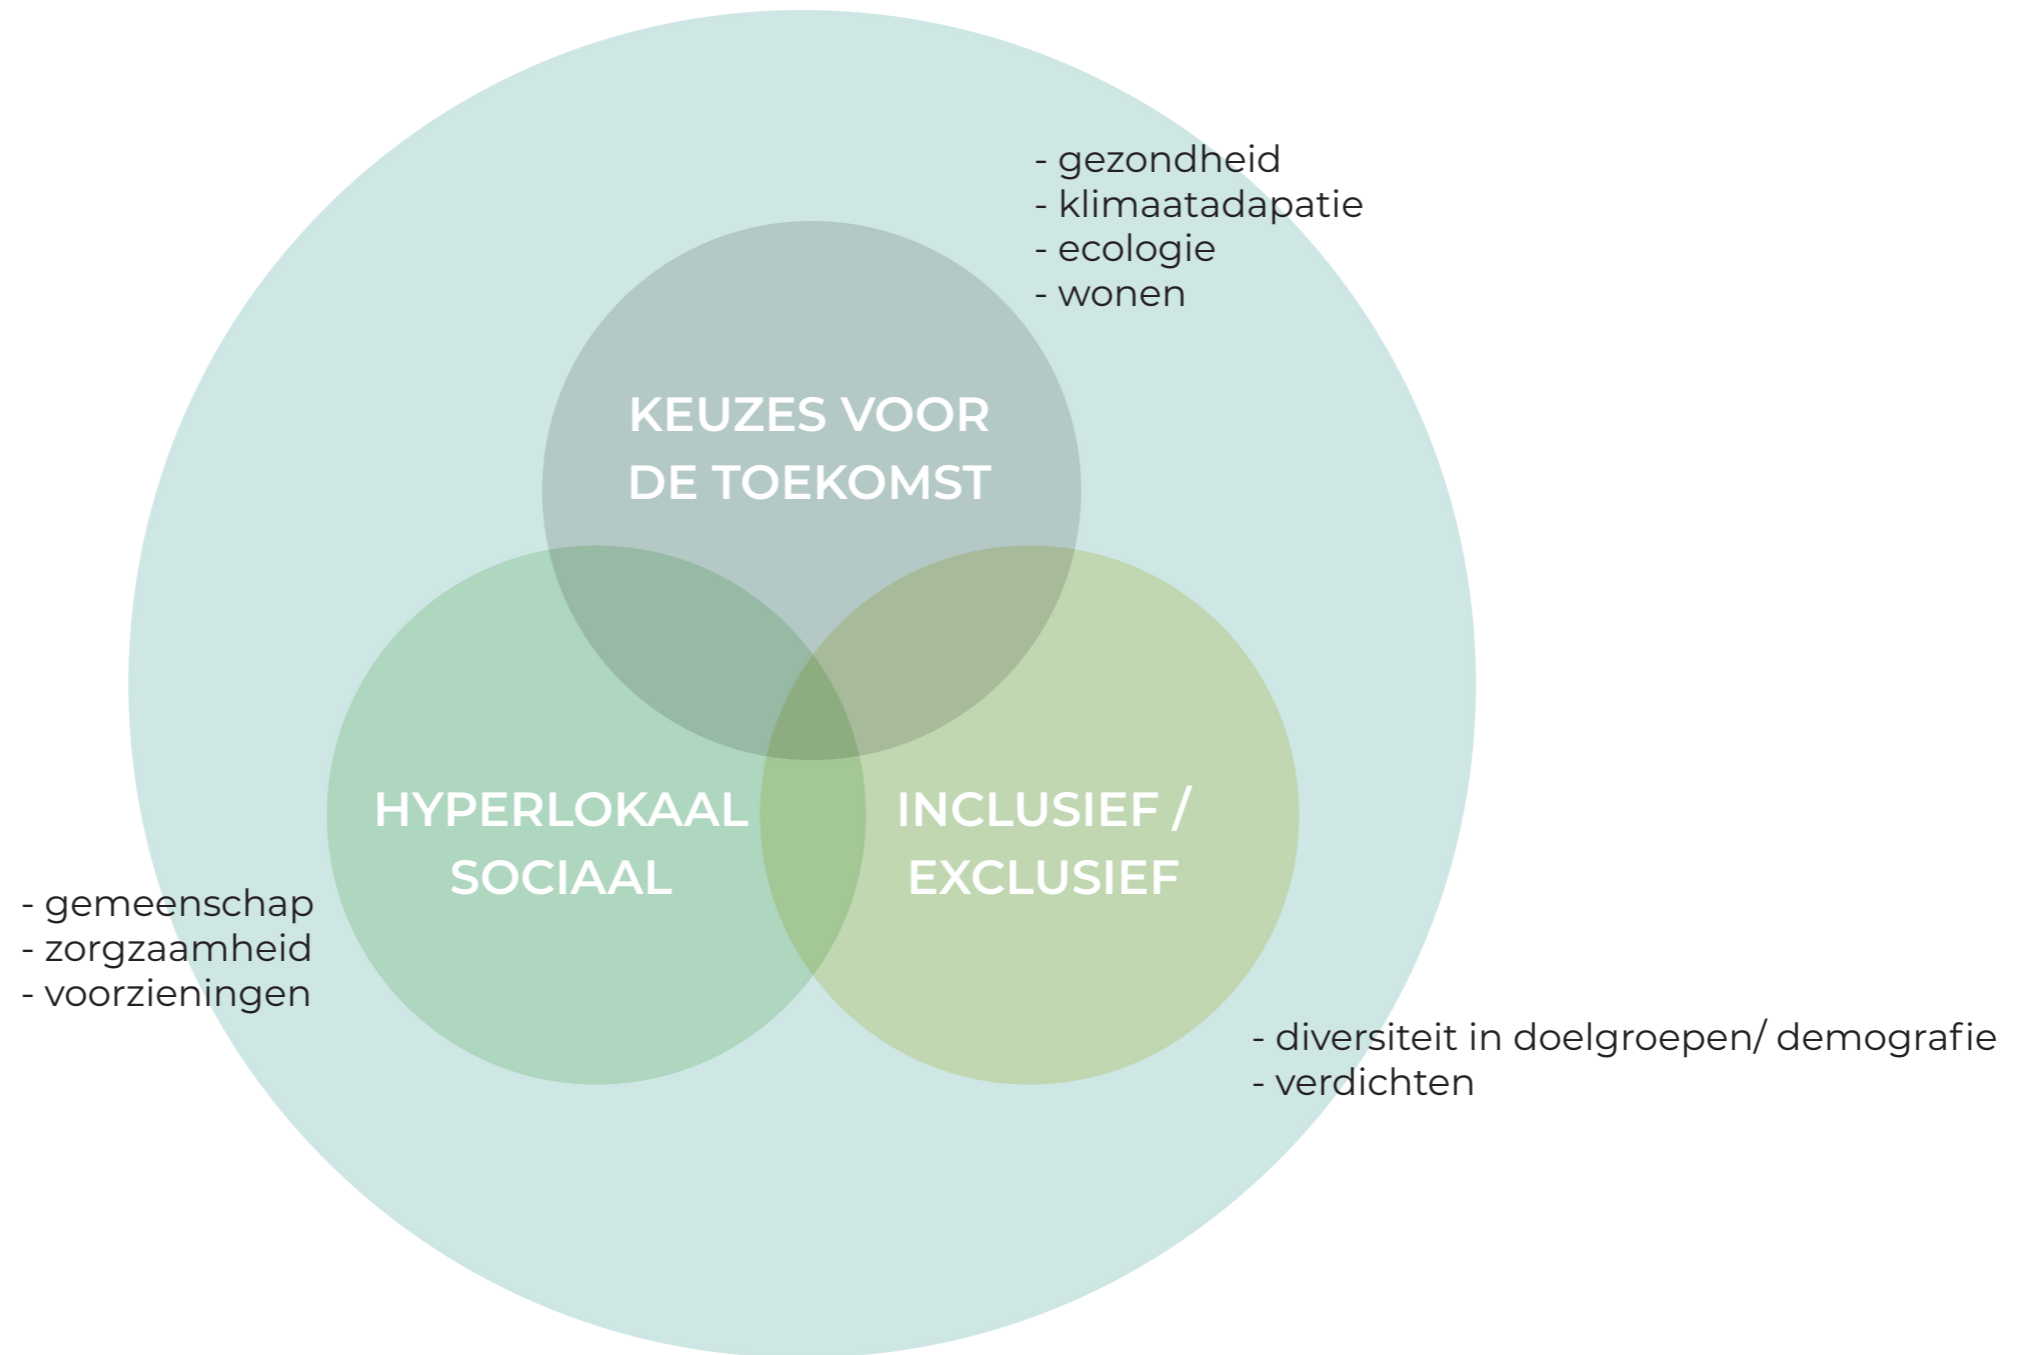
- gezondheid
- klimaatadapatie
- ecologie
- wonen

KEUZES VOOR DE TOEKOMST

HYPERLOKAAL SOCIAAL

INCLUSIEF / EXCLUSIEF

- gemeenschap
- zorgzaamheid
- voorzieningen

- diversiteit in doelgroepen/ demografie
- verdichten